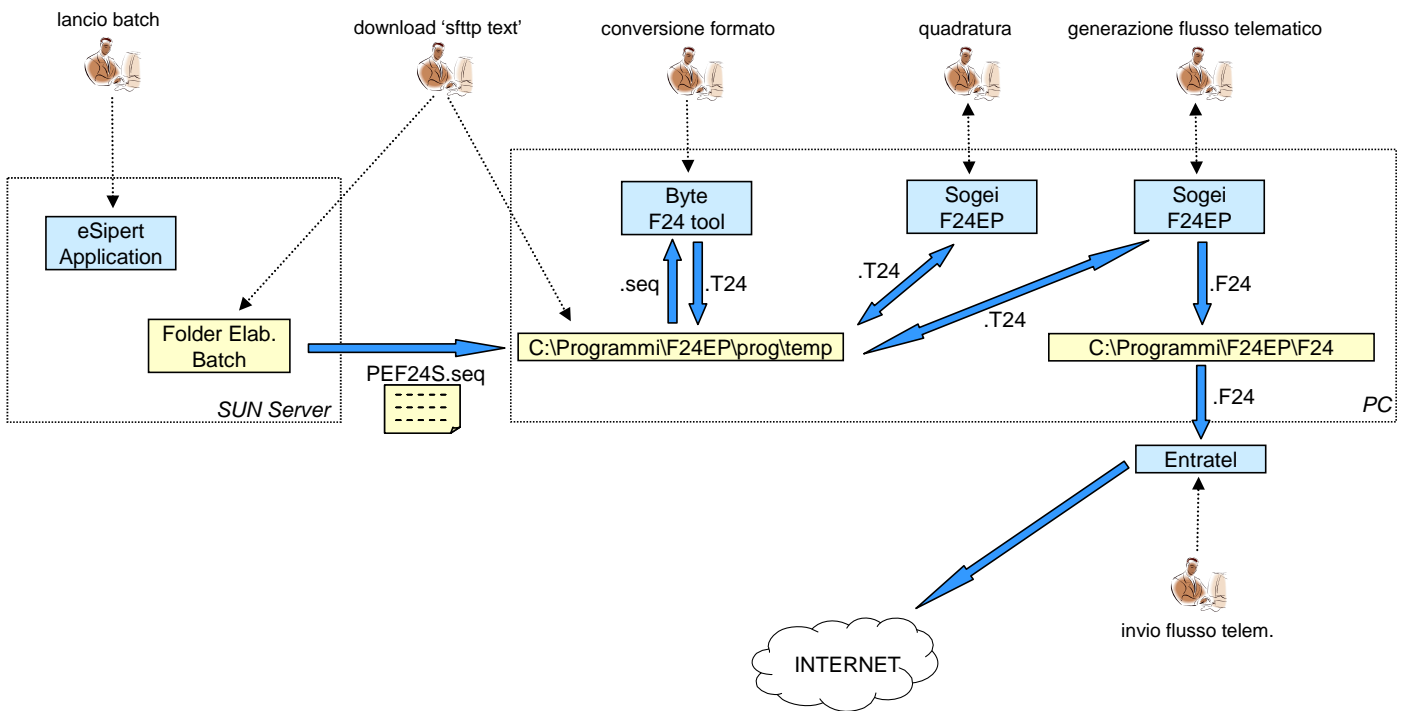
lancio batch

download 'sfttp text'

conversione formato

quadratura

generazione flusso telematico

eSipert Application

Folder Elab. Batch

SUN Server

PEF24S.seq

Byte F24 tool

.seq

.T24

C:\Programmi\F24EP\prog\temp

Sogei F24EP

.T24

.T24

Sogei F24EP

.F24

C:\Programmi\F24EP\F24

.F24

PC

Entratel

invio flusso telem.

INTERNET